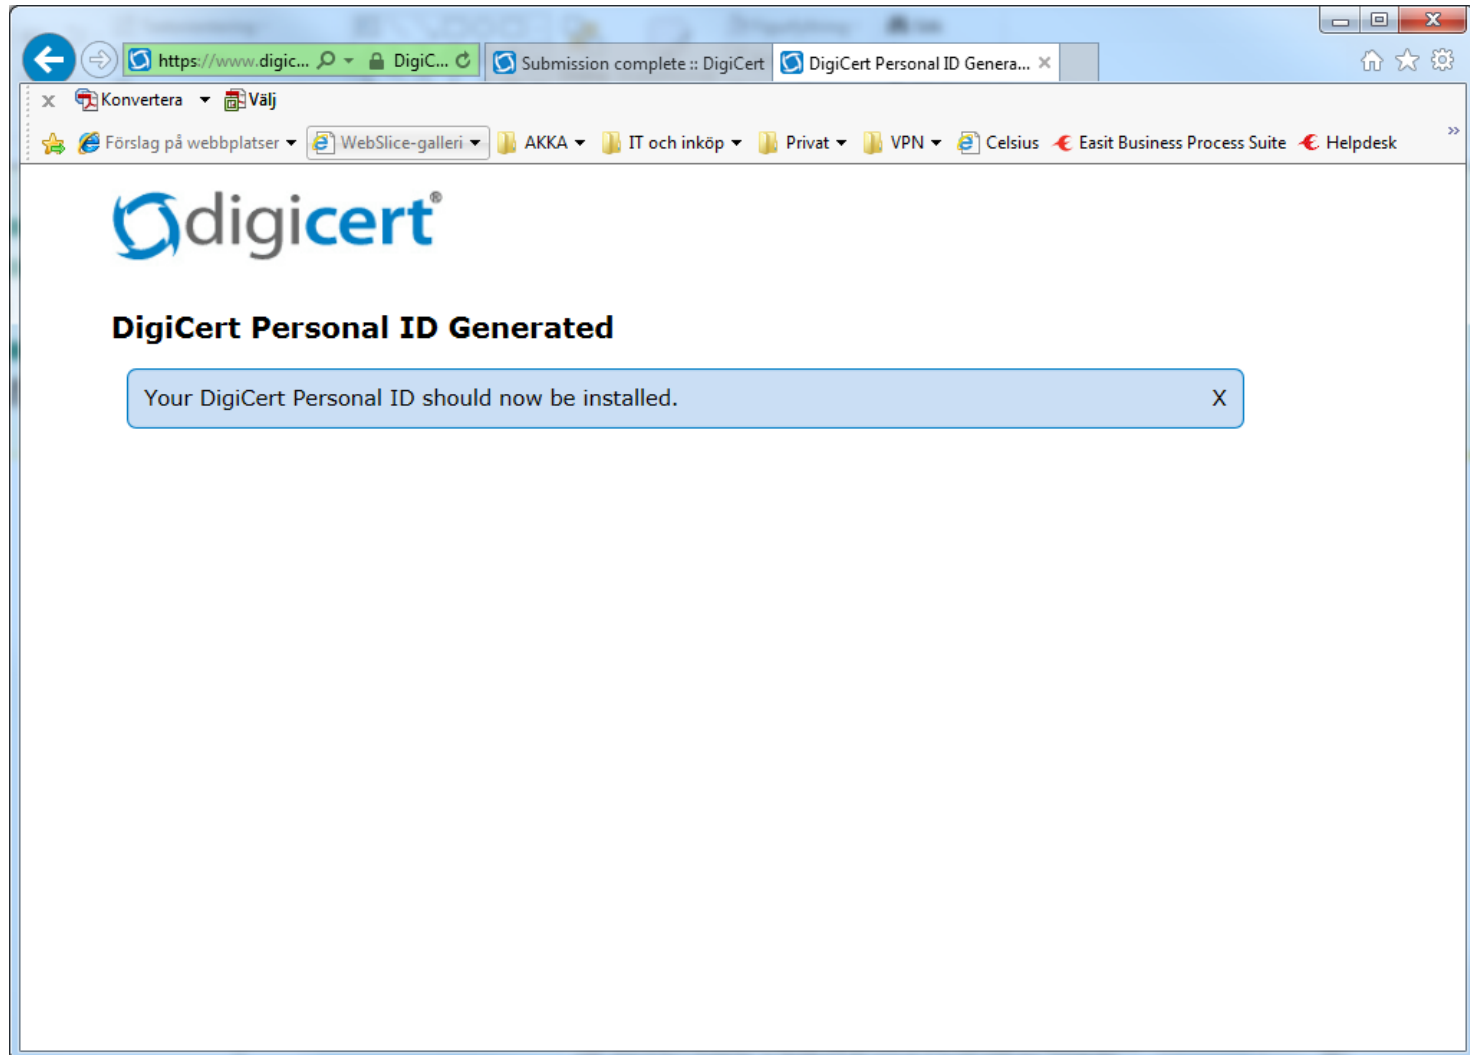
https://www.digic... DigiC... Submission complete :: DigiCert DigiCert Personal ID Genera...

Konvertera Välj

Förslag på webbplatser WebSlice-galleri AKKA IT och inköp Privat VPN Celsius Easit Business Process Suite Helpdesk

digicert®

DigiCert Personal ID Generated

Your DigiCert Personal ID should now be installed. X